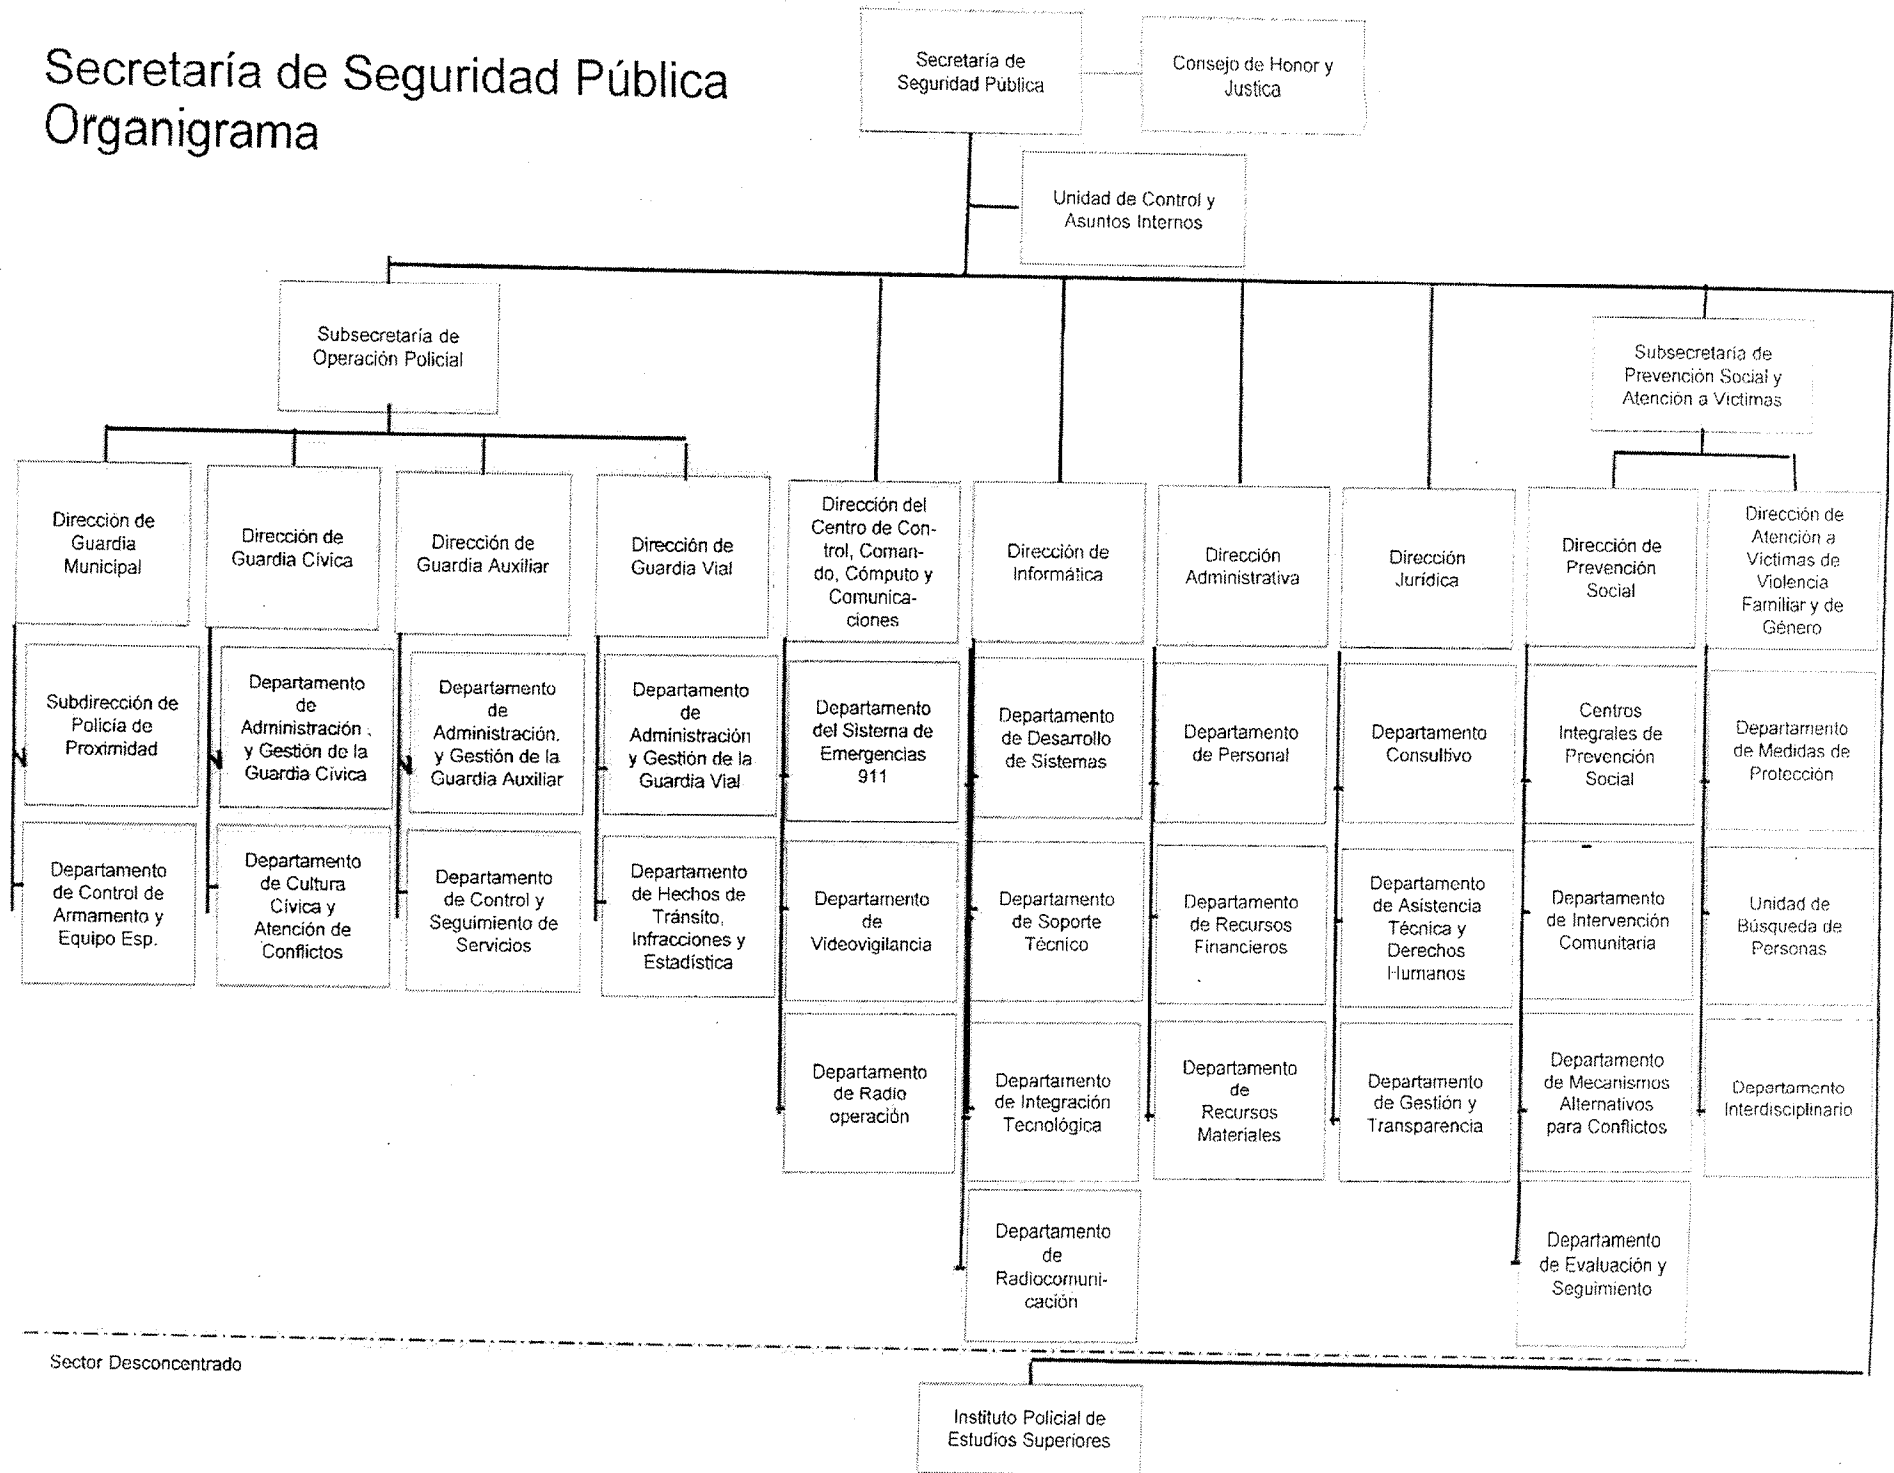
Secretaría de Seguridad Pública
Organigrama

Secretaría de Seguridad Pública

Consejo de Honor y Justica

Unidad de Control y Asuntos Internos

Subsecretaría de Operación Policial

Subsecretaría de Prevención Social y Atención a Víctimas

Dirección de Guardia Municipal

Subdirección de Policía de Proximidad

Departamento de Control de Armamento y Equipo Esp.

Dirección de Guardia Cívica

Departamento de Administración y Gestión de la Guardia Cívica

Departamento de Cultura Cívica y Atención de Conflictos

Dirección de Guardia Auxiliar

Departamento de Administración, y Gestión de la Guardia Auxiliar

Departamento de Control y Seguimiento de Servicios

Dirección de Guardia Vial

Departamento de Administración y Gestión de la Guardia Vial

Departamento de Hechos de Tránsito, Infracciones y Estadística

Dirección del Centro de Control, Comando, Cómputo y Comunicaciones

Departamento del Sistema de Emergencias 911

Departamento de Videovigilancia

Departamento de Radio operación

Dirección de Informática

Departamento de Desarrollo de Sistemas

Departamento de Soporte Técnico

Departamento de Integración Tecnológica

Departamento de Radiocomunicación

Dirección Administrativa

Departamento de Personal

Departamento de Recursos Financieros

Departamento de Recursos Materiales

Dirección Jurídica

Departamento Consultivo

Departamento de Asistencia Técnica y Derechos Humanos

Departamento de Gestión y Transparencia

Dirección de Prevención Social

Centros Integrales de Prevención Social

Departamento de Intervención Comunitaria

Departamento de Mecanismos Alternativos para Conflictos

Departamento de Evaluación y Seguimiento

Dirección de Atención a Víctimas de Violencia Familiar y de Género

Departamento de Medidas de Protección

Unidad de Búsqueda de Personas

Departamento Interdisciplinario

Sector Desconcentrado

Instituto Policial de Estudios Superiores